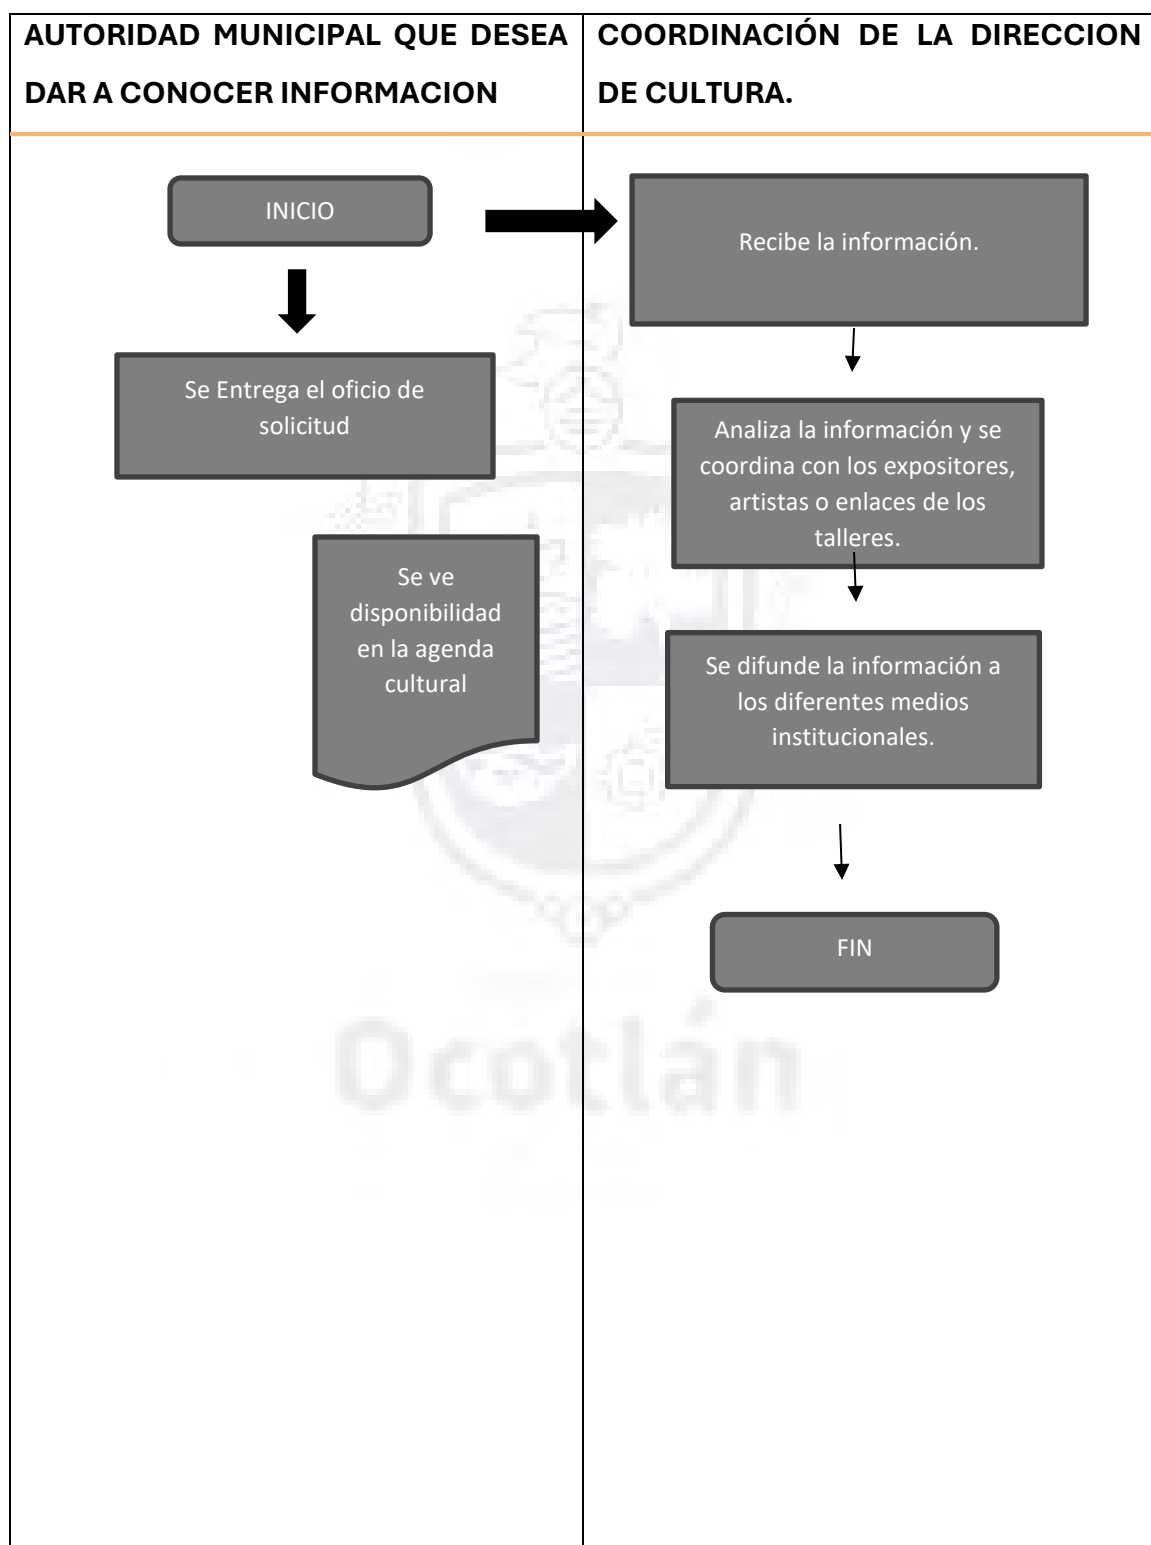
| AUTORIDAD MUNICIPAL QUE DESEA DAR A CONOCER INFORMACION | COORDINACIÓN DE LA DIRECCION DE CULTURA. |
|---|---|

INICIO

Se Entrega el oficio de solicitud

Se ve disponibilidad en la agenda cultural

Recibe la información.

Analiza la información y se coordina con los expositores, artistas o enlaces de los talleres.

Se difunde la información a los diferentes medios institucionales.

FIN

Ocotlán